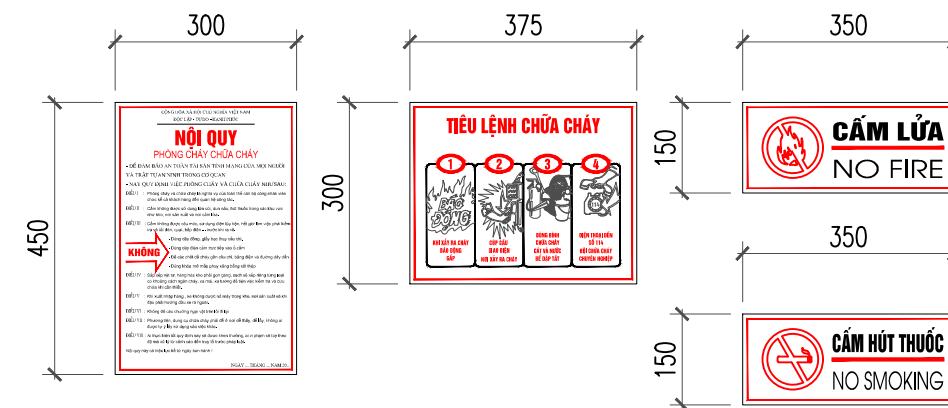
300

450

CỘNG HÒA XÃ HỘI CHỦ NGHĨA VIỆT NAM
ĐỘC LẬP - TỰ DO - HẠNH PHÚC

NỘI QUY
PHÒNG CHÁY CHỮA CHÁY

- ĐỂ ĐẢM BẢO AN TOÀN TÀI SẢN TÍNH MẠNG CỦA MỌI NGƯỜI VÀ TRẬT TỰ AN NINH TRONG CƠ QUAN
- NAY QUY ĐỊNH VIỆC PHÒNG CHÁY VÀ CHỮA CHÁY NHƯ SAU:

ĐIỀU I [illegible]
ĐIỀU II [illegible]
ĐIỀU III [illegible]

KHÔNG
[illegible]

ĐIỀU IV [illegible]
ĐIỀU V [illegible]
ĐIỀU VI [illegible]
ĐIỀU VII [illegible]
ĐIỀU VIII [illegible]

NGÀY ... THÁNG ... NĂM 20

375

300

TIÊU LỆNH CHỮA CHÁY

1 BÁO ĐỘNG
KHI XẢY RA CHÁY BÁO ĐỘNG GẤP

2 CÚP CẦU DAO ĐIỆN KHI XẢY RA CHÁY

3 DÙNG BÌNH CHỮA CHÁY CÁT VÀ NƯỚC ĐỂ DẬP TẮT

4 114
ĐIỆN THOẠI LIÊN SỐ 114 ĐỘI CHỮA CHÁY CHUYÊN NGHIỆP

350

150

CẤM LỬA
NO FIRE

350

150

CẤM HÚT THUỐC
NO SMOKING